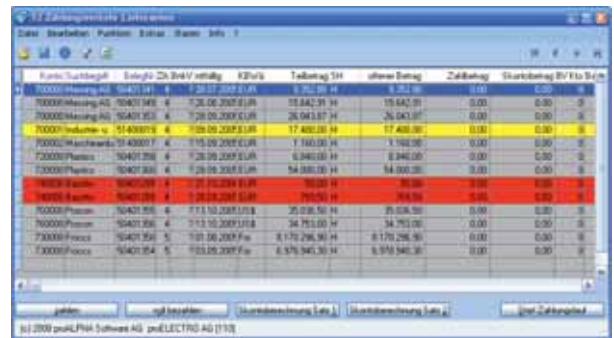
Datei Bearbeiten Funktion Extras Dienste Info ?

| Konto | Suchbegriff | BelegNr | Zk | BnkV | ...fällig | KBTxt | Teilbetrag SH | offener Betrag | Zahlbetrag | Skontobetrag | BV Kto | Sc |
|---|---|---|---|---|---|---|---|---|---|---|---|---|
| 700000 | Messing AG | 50401341 | 4 | | 7.20.07.2005 | EUR | 8.352,00 H | 8.352,00 | 0,00 | 0,00 | | 0 |
| 700000 | Messing AG | 50401349 | 4 | | 7.20.08.2005 | EUR | 15.642,91 H | 15.642,91 | 0,00 | 0,00 | | 0 |
| 700000 | Messing AG | 50401353 | 4 | | 7.20.08.2005 | EUR | 26.043,07 H | 26.043,07 | 0,00 | 0,00 | | 0 |
| 700001 | Industrie-u. | 51400019 | 4 | | 7.09.09.2005 | EUR | 17.400,00 H | 17.400,00 | 0,00 | 0,00 | | 0 |
| 700002 | Maschinenb. | 51400017 | 4 | | 7.26.08.2005 | EUR | 7.160,00 H | 7.160,00 | 0,00 | 0,00 | | 0 |
| 720000 | Plastics | 50401356 | 4 | | 7.26.08.2005 | EUR | 6.840,00 H | 6.840,00 | 0,00 | 0,00 | | 0 |
| 720000 | Plastics | 50401357 | 4 | | 7.26.08.2005 | EUR | 54.000,00 H | 54.000,00 | 0,00 | 0,00 | | 0 |
| 740000 | Kaufm | 50401359 | 4 | | 7.20.10.2005 | EUR | 70,00 H | 70,00 | 0,00 | 0,00 | | 0 |
| 740000 | Kaufm | 50401360 | 4 | | 7.20.09.2005 | EUR | 760,50 H | 760,50 | 0,00 | 0,00 | | 0 |
| 750000 | Procon | 50401355 | 4 | | 7.13.10.2005 | US$ | 35.036,50 H | 35.036,50 | 0,00 | 0,00 | | 0 |
| 750000 | Procon | 50401358 | 4 | | 7.13.10.2005 | US$ | 34.753,00 H | 34.753,00 | 0,00 | 0,00 | | 0 |
| 730000 | Frocos | 50401350 | 5 | | 7.01.06.2005 | Fra | 8.170.296,90 H | 8.170.296,90 | 0,00 | 0,00 | | 0 |
| 730000 | Frocos | 50401354 | 5 | | 7.03.09.2005 | Fra | 6.978.945,30 H | 6.978.945,30 | 0,00 | 0,00 | | 0 |

zahlen | voll bezahlen | Skontoberechnung Satz 1 | Skontoberechnung Satz 2 | Start Zahlungslauf

(c) 2000 proALPHA Software AG proELECTRO AG [110]